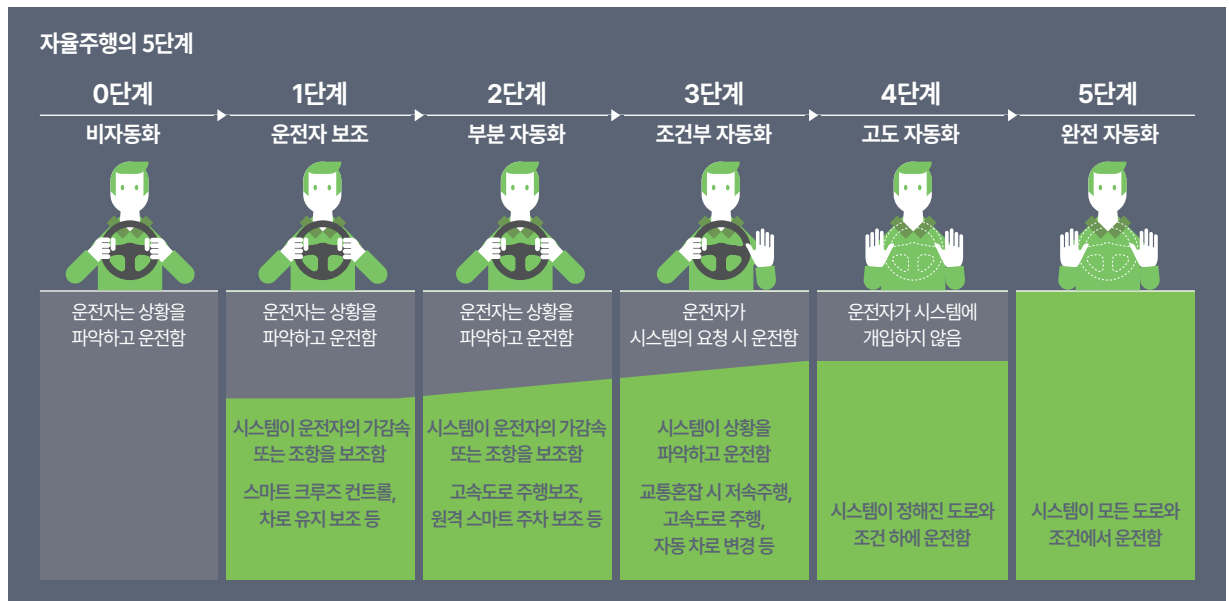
자율주행의 5단계

0단계
비자동화

운전자는 상황을 파악하고 운전함

1단계
운전자 보조

운전자는 상황을 파악하고 운전함

시스템이 운전자의 가감속 또는 조향을 보조함

스마트 크루즈 컨트롤, 차로 유지 보조 등

2단계
부분 자동화

운전자는 상황을 파악하고 운전함

시스템이 운전자의 가감속 또는 조향을 보조함

고속도로 주행보조, 원격 스마트 주차 보조 등

3단계
조건부 자동화

운전자가 시스템의 요청 시 운전함

시스템이 상황을 파악하고 운전함

교통혼잡 시 저속주행, 고속도로 주행, 자동 차로 변경 등

4단계
고도 자동화

운전자가 시스템에 개입하지 않음

시스템이 정해진 도로와 조건 하에 운전함

5단계
완전 자동화

시스템이 모든 도로와 조건에서 운전함